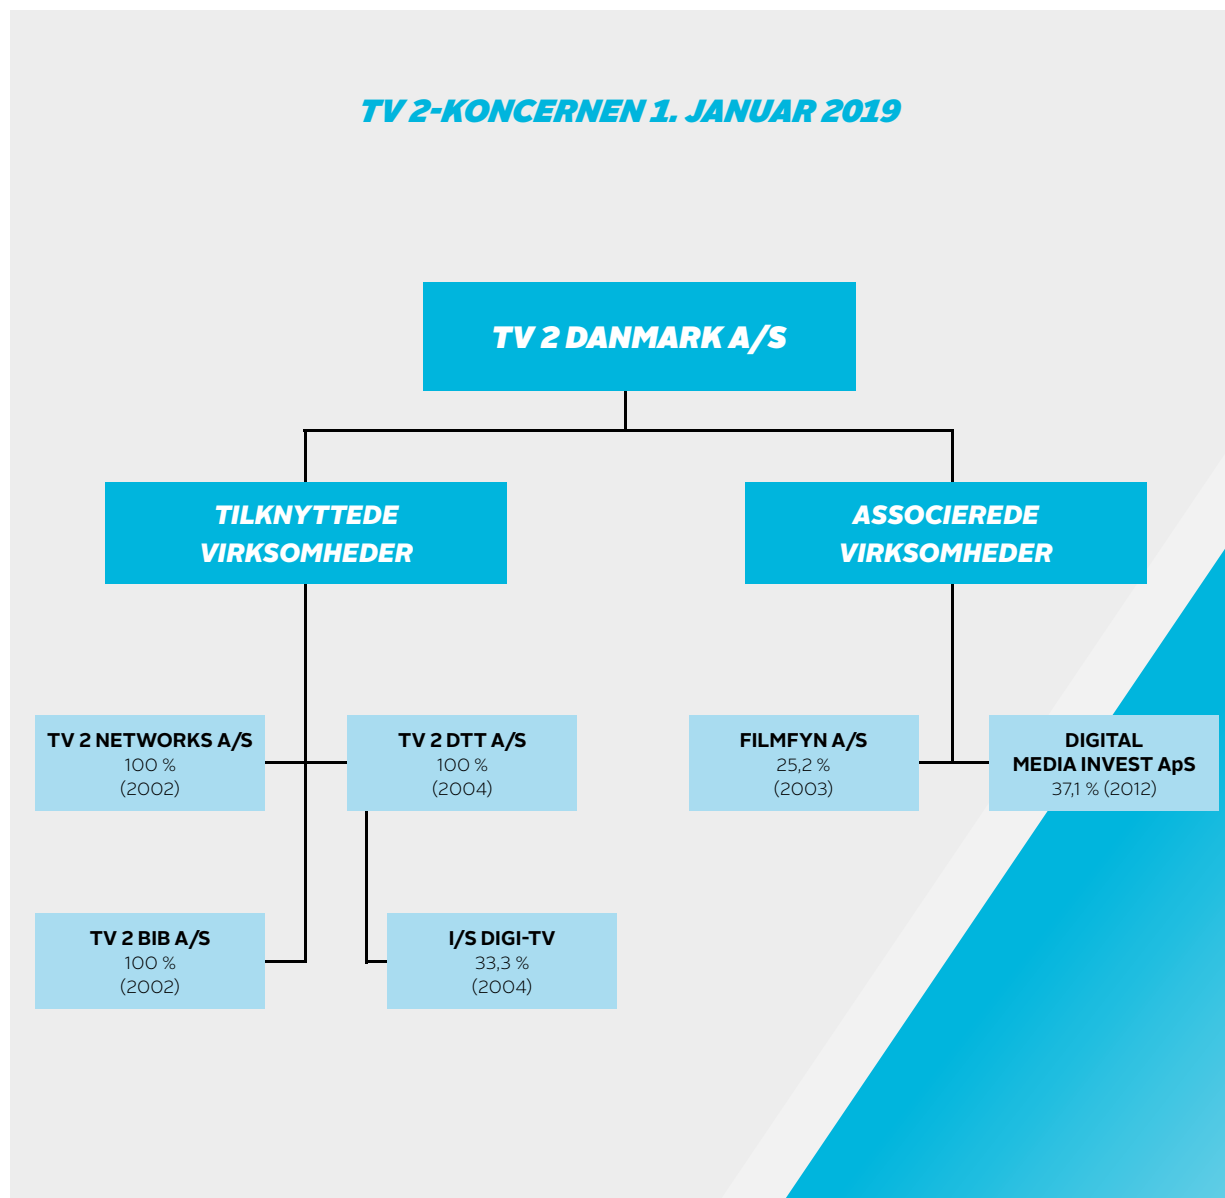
TV 2-KONCERNEN 1. JANUAR 2019

TV 2 DANMARK A/S

TILKNYTTEDE VIRKSOMHEDER

ASSOCIEREDE VIRKSOMHEDER

TV 2 NETWORKS A/S
100 %
(2002)

TV 2 DTT A/S
100 %
(2004)

FILMFYN A/S
25,2 %
(2003)

DIGITAL MEDIA INVEST ApS
37,1 % (2012)

TV 2 BIB A/S
100 %
(2002)

I/S DIGI-TV
33,3 %
(2004)